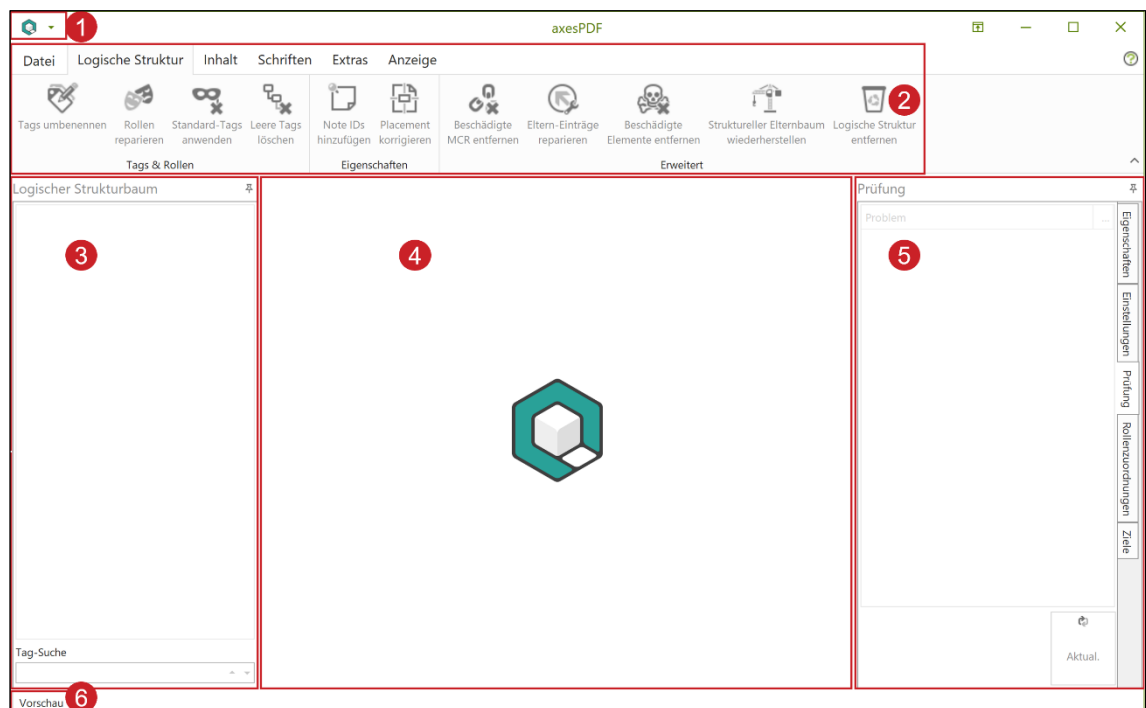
1

axesPDF

Datei Logische Struktur Inhalt Schriften Extras Anzeige

2

Tags umbenennen
Rollen reparieren
Standard-Tags anwenden
Leere Tags löschen
Tags & Rollen

Note IDs hinzufügen
Placement korrigieren
Eigenschaften

Beschädigte MCR entfernen
Eltern-Einträge reparieren
Beschädigte Elemente entfernen
Struktureller Elternbaum wiederherstellen
Logische Struktur entfernen
Erweitert

Logischer Strukturbaum

3

Tag-Suche

4

Prüfung

Problem

5

Eigenschaften
Einstellungen
Prüfung
Rollenzuordnungen
Ziele

Aktual.

Vorschau

6